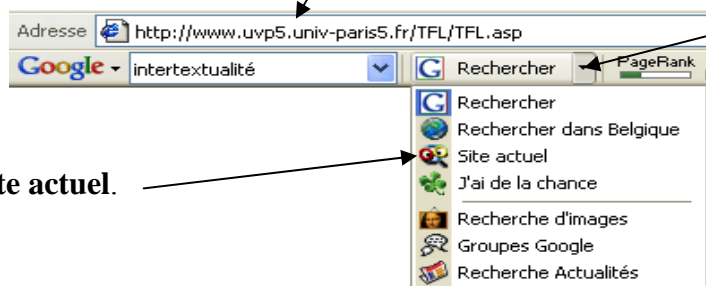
Adresse http://www.uvp5.univ-paris5.fr/TFL/TFL.asp

Google intertextualité Rechercher PageRank

Rechercher
Rechercher dans Belgique
Site actuel
J'ai de la chance
Recherche d'images
Groupes Google
Recherche Actualités

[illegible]te actuel.